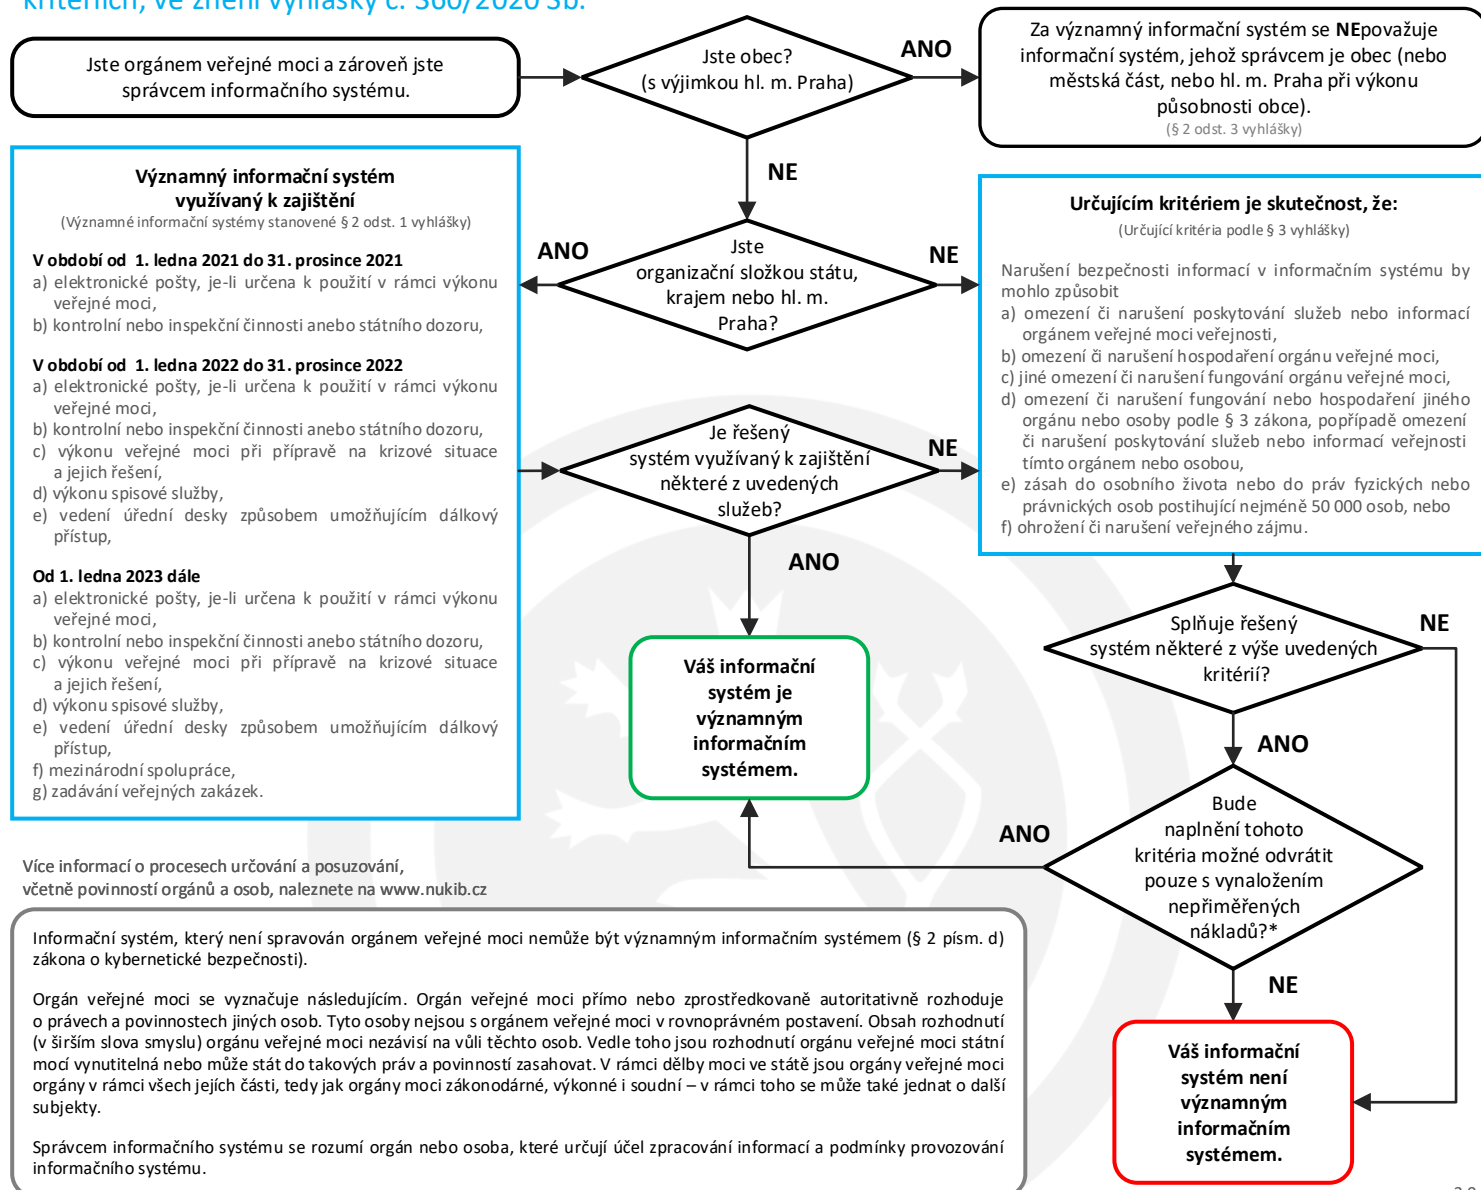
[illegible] ve znění vyhlášky č. 360/2020 Sb.

Jste orgánem veřejné moci a zároveň jste správcem informačního systému.

Jste obec? (s výjimkou hl. m. Praha)

ANO

Za významný informační systém se NEpovažuje informační systém, jehož správcem je obec (nebo městská část, nebo hl. m. Praha při výkonu působnosti obce).
(§ 2 odst. 3 vyhlášky)

NE

Významný informační systém využívaný k zajištění
(Významné informační systémy stanovené § 2 odst. 1 vyhlášky)

V období od 1. ledna 2021 do 31. prosince 2021
a) elektronické pošty, je-li určena k použití v rámci výkonu veřejné moci,
b) kontrolní nebo inspekční činnosti anebo státního dozoru,

V období od 1. ledna 2022 do 31. prosince 2022
a) elektronické pošty, je-li určena k použití v rámci výkonu veřejné moci,
b) kontrolní nebo inspekční činnosti anebo státního dozoru,
c) výkonu veřejné moci při přípravě na krizové situace a jejich řešení,
d) výkonu spisové služby,
e) vedení úřední desky způsobem umožňujícím dálkový přístup,

Od 1. ledna 2023 dále
a) elektronické pošty, je-li určena k použití v rámci výkonu veřejné moci,
b) kontrolní nebo inspekční činnosti anebo státního dozoru,
c) výkonu veřejné moci při přípravě na krizové situace a jejich řešení,
d) výkonu spisové služby,
e) vedení úřední desky způsobem umožňujícím dálkový přístup,
f) mezinárodní spolupráce,
g) zadávání veřejných zakázek.

ANO

Jste organizační složkou státu, krajem nebo hl. m. Praha?

NE

Určujícím kritériem je skutečnost, že:
(Určující kritéria podle § 3 vyhlášky)

Narušení bezpečnosti informací v informačním systému by mohlo způsobit
a) omezení či narušení poskytování služeb nebo informací orgánem veřejné moci veřejnosti,
b) omezení či narušení hospodaření orgánu veřejné moci,
c) jiné omezení či narušení fungování orgánu veřejné moci,
d) omezení či narušení fungování nebo hospodaření jiného orgánu nebo osoby podle § 3 zákona, popřípadě omezení či narušení poskytování služeb nebo informací veřejnosti tímto orgánem nebo osobou,
e) zásah do osobního života nebo do práv fyzických nebo právnických osob postihující nejméně 50 000 osob, nebo
f) ohrožení či narušení veřejného zájmu.

Je řešený systém využívaný k zajištění některé z uvedených služeb?

NE

ANO

Váš informační systém je významným informačním systémem.

Splňuje řešený systém některé z výše uvedených kritérií?

NE

ANO

ANO

Bude naplnění tohoto kritéria možné odvrátit pouze s vynaložením nepřiměřených nákladů?*

NE

Váš informační systém není významným informačním systémem.

Více informací o procesech určování a posuzování, včetně povinností orgánů a osob, naleznete na www.nukib.cz

Informační systém, který není spravován orgánem veřejné moci nemůže být významným informačním systémem (§ 2 písm. d) zákona o kybernetické bezpečnosti).

Orgán veřejné moci se vyznačuje následujícím. Orgán veřejné moci přímo nebo zprostředkovaně autoritativně rozhoduje o právech a povinnostech jiných osob. Tyto osoby nejsou s orgánem veřejné moci v rovnoprávném postavení. Obsah rozhodnutí (v širším slova smyslu) orgánu veřejné moci nezávisí na vůli těchto osob. Vedle toho jsou rozhodnutí orgánu veřejné moci státní mocí vynutitelná nebo může stát do takových práv a povinností zasahovat. V rámci dělby moci ve státě jsou orgány veřejné moci orgány v rámci všech jejích částí, tedy jak orgány moci zákonodárné, výkonné i soudní – v rámci toho se může také jednat o další subjekty.

Správcem informačního systému se rozumí orgán nebo osoba, které určují účel zpracování informací a podmínky provozování informačního systému.